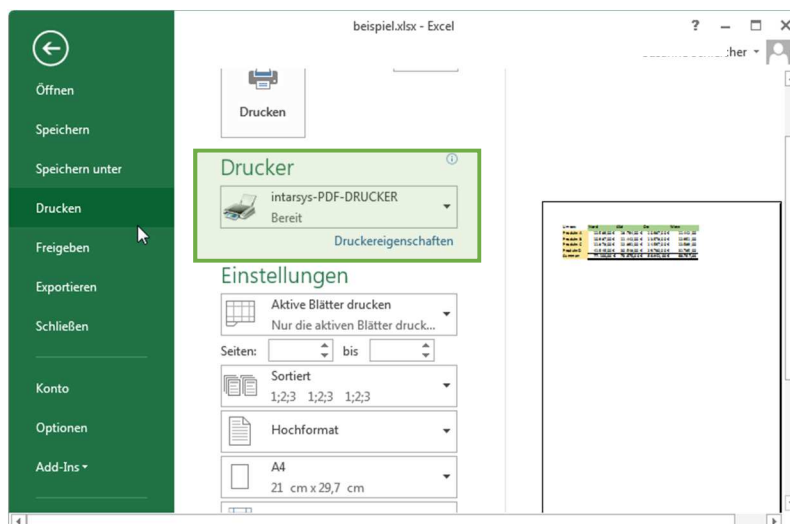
beispiel.xlsx - Excel

?

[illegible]cher

Öffnen

Speichern

Speichern unter

Drucken

Freigeben

Exportieren

Schließen

Konto

Optionen

Add-Ins

Drucken

Drucker

intarsys-PDF-DRUCKER
Bereit

Druckereigenschaften

Einstellungen

Aktive Blätter drucken
Nur die aktiven Blätter druck...

Seiten: bis

Sortiert
1;2;3 1;2;3 1;2;3

Hochformat

A4
21 cm x 29,7 cm